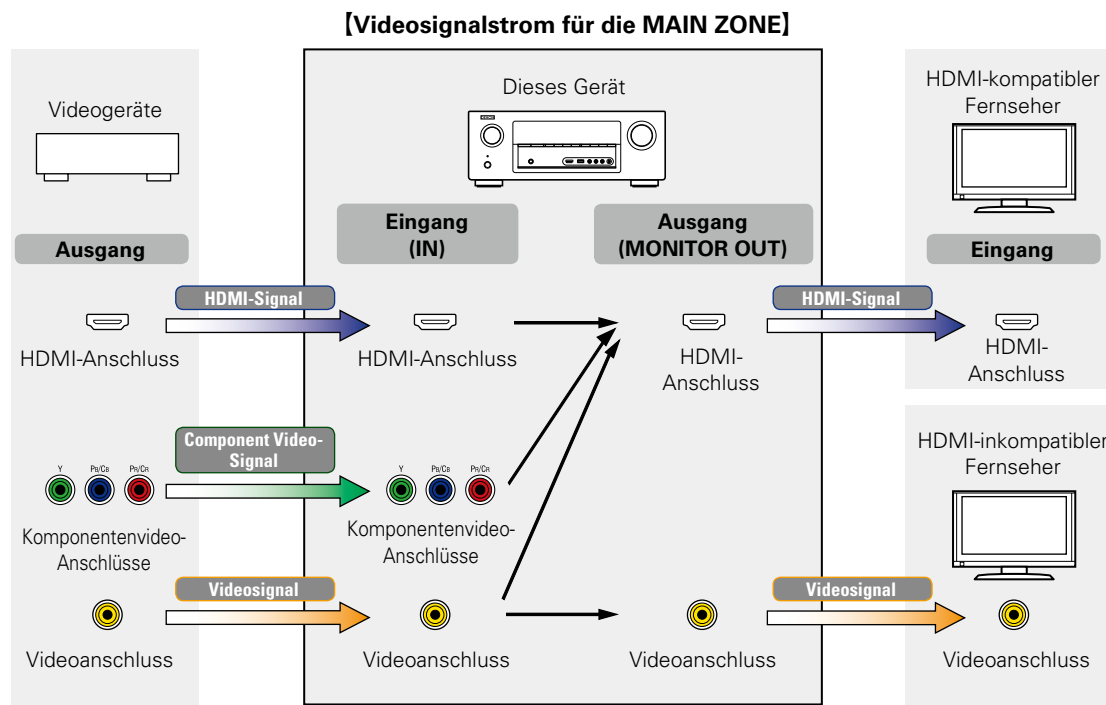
【Videosignalstrom für die MAIN ZONE】

Videogeräte

Ausgang

HDMI-Signal

HDMI-Anschluss

Component Video-Signal

Y $P_B/C_B$ $P_R/C_R$

Komponentenvideo-Anschlüsse

Videosignal

Videoanschluss

Dieses Gerät

Eingang (IN)

HDMI-Anschluss

Y $P_B/C_B$ $P_R/C_R$

Komponentenvideo-Anschlüsse

Videoanschluss

Ausgang (MONITOR OUT)

HDMI-Anschluss

Videoanschluss

HDMI-kompatibler Fernseher

Eingang

HDMI-Signal

HDMI-Anschluss

HDMI-inkompatibler Fernseher

Videosignal

Videoanschluss